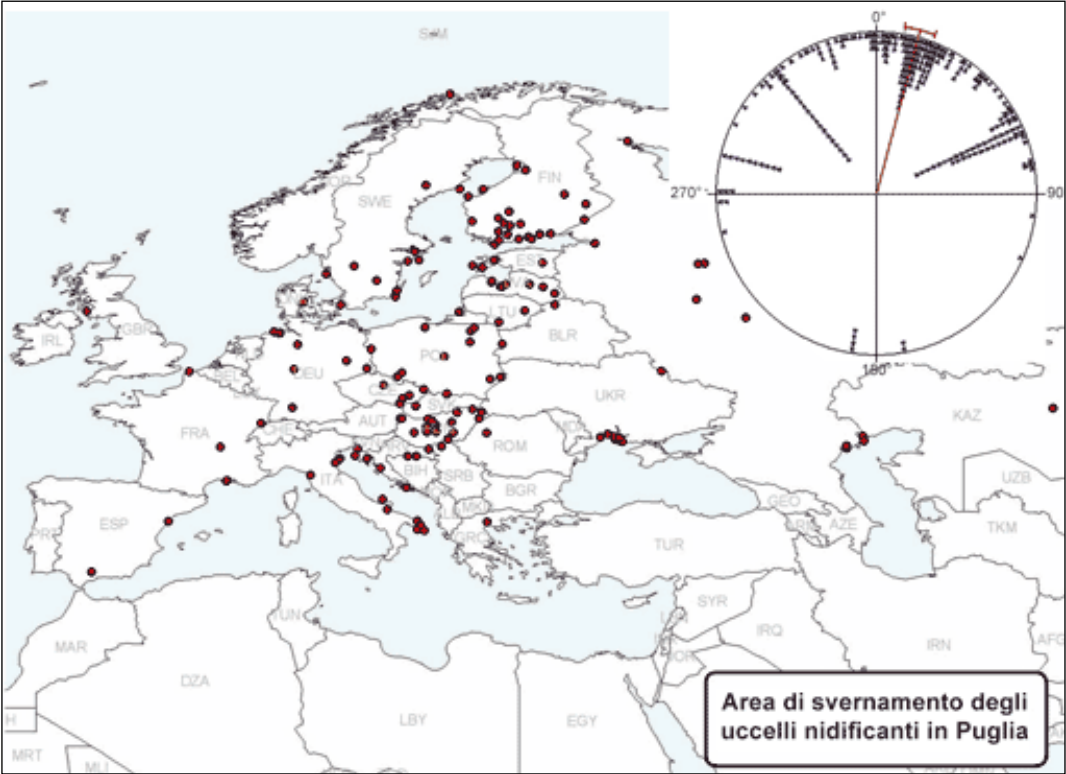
SJM

NOR

SWE

FIN

EST

LTU

BLR

IRL

GBR

DNK

DEU

POL

NLD

BEL

CZE

SVK

AUT

CHE

HUN

FRA

ROM

UKR

MDA

SRB

BIH

BGR

MKD

ITA

GRC

ESP

PRT

TUR

GEO

ARM

AZE

KAZ

UZB

TKM

SYR

IRQ

IRN

AFG

TUN

MAR

DZA

LBY

EGY

LBN

ISR

JOR

MRT

MLI

0°

90

180°

270°

Area di svernamento degli uccelli nidificanti in Puglia